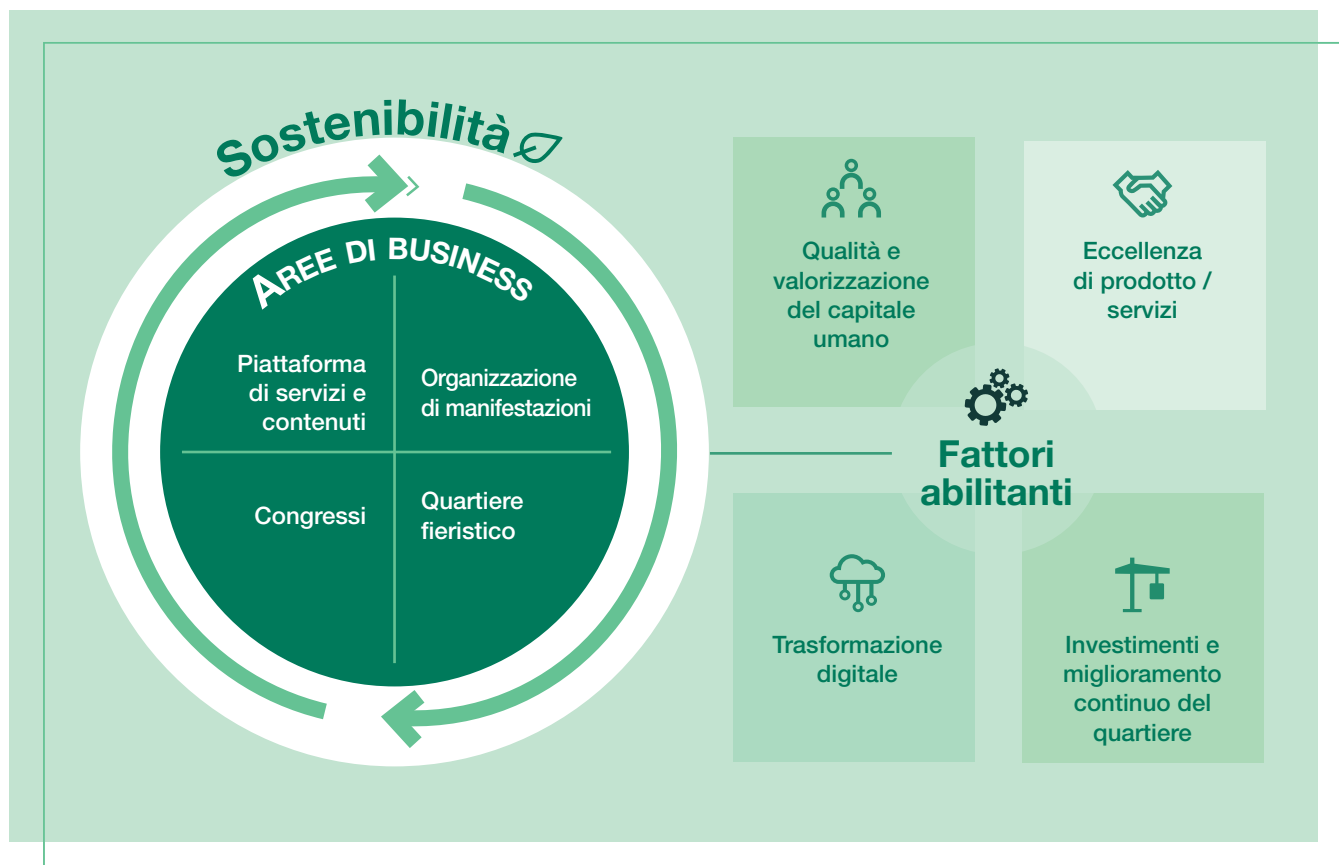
Sostenibilità

AREE DI BUSINESS

Piattaforma di servizi e contenuti

Organizzazione di manifestazioni

Congressi

Quartiere fieristico

Qualità e valorizzazione del capitale umano

Eccellenza di prodotto / servizi

Fattori abilitanti

Trasformazione digitale

Investimenti e miglioramento continuo del quartiere